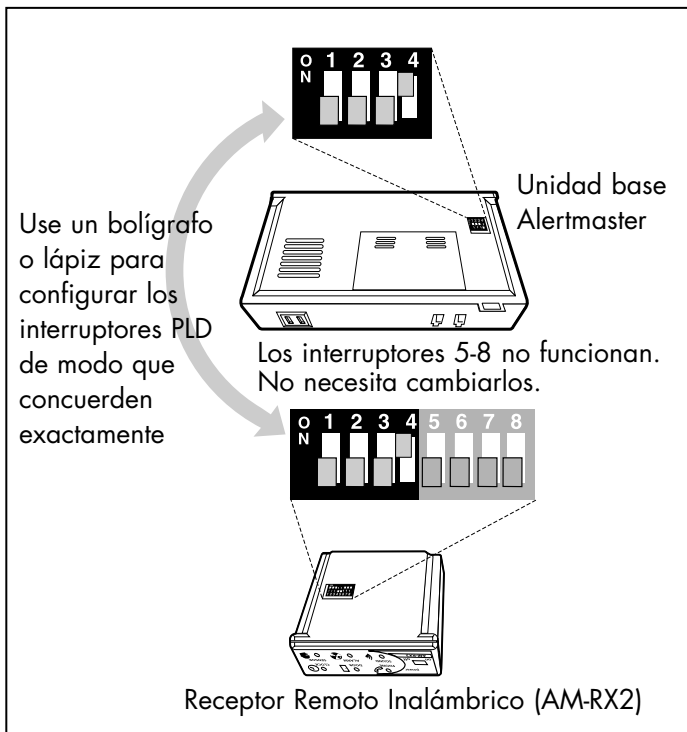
ON 1 2 3 4

Unidad base Alertmaster

Use un bolígrafo o lápiz para configurar los interruptores PLD de modo que concuerden exactamente

Los interruptores 5-8 no funcionan. No necesita cambiarlos.

ON 1 2 3 4 5 6 7 8

Receptor Remoto Inalámbrico (AM-RX2)